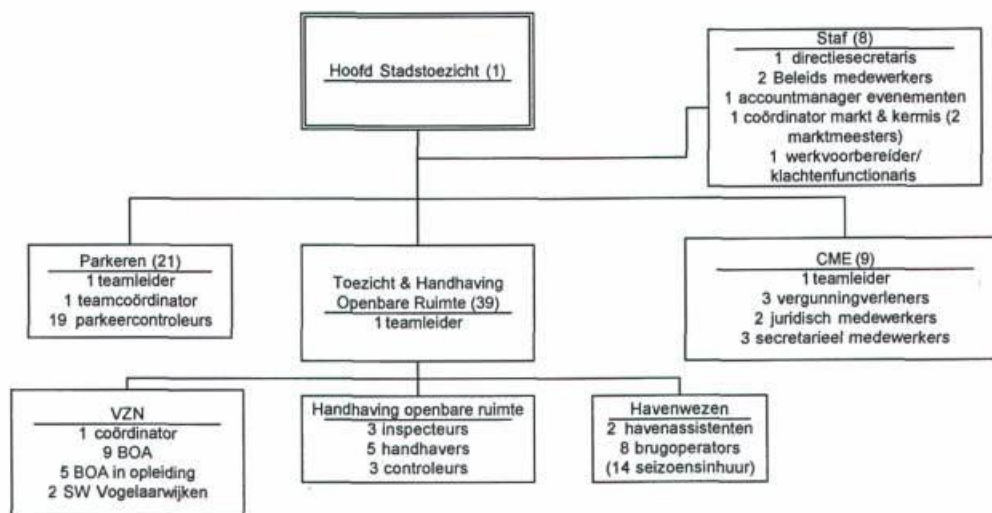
Hoofd Stadstoezicht (1)

Staf (8)
1 directiesecretaris
2 Beleids medewerkers
1 accountmanager evenementen
1 coördinator markt & kermis (2 marktmeesters)
1 werkvoorbereider/ klachtenfunctionaris

Parkeren (21)
1 teamleider
1 teamcoördinator
19 parkeercontroleurs

Toezicht & Handhaving Openbare Ruimte (39)
1 teamleider

CME (9)
1 teamleider
3 vergunningverleners
2 juridisch medewerkers
3 secretarieel medewerkers

VZN
1 coördinator
9 BOA
5 BOA in opleiding
2 SW Vogelaarwijken

Handhaving openbare ruimte
3 inspecteurs
5 handhavers
3 controleurs

Havenwezen
2 havenassistenten
8 brugoperators
(14 seizoensinhuur)